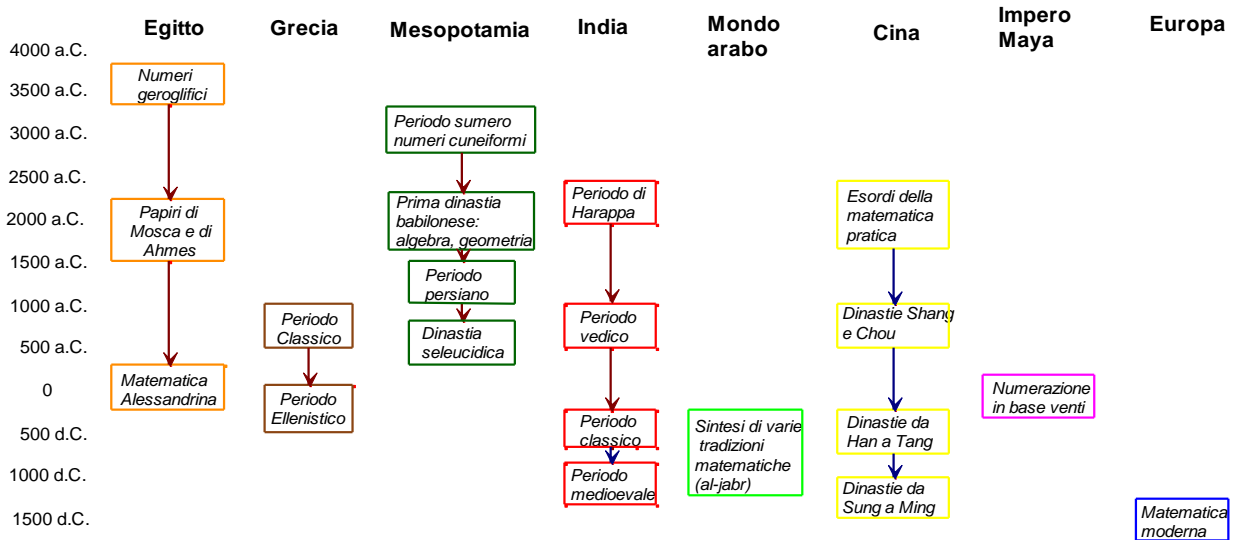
| | Egitto | Grecia | Mesopotamia | India | Mondo arabo | Cina | Impero Maya | Europa |
|---|---|---|---|---|---|---|---|---|
| 4000 a.C. | Numeri geroglifici | | | | | | | |
| 3500 a.C. | | | | | | | | |
| 3000 a.C. | | | Periodo sumero numeri cuneiformi | | | | | |
| 2500 a.C. | | | | Periodo di Harappa | | Esordi della matematica pratica | | |
| 2000 a.C. | Papiri di Mosca e di Ahmes | | Prima dinastia babilonese: algebra, geometria | | | | | |
| 1500 a.C. | | | Periodo persiano | | | | | |
| 1000 a.C. | | Periodo Classico | Dinastia seleucidica | Periodo vedico | | Dinastie Shang e Chou | | |
| 500 a.C. | | | | | | | | |
| 0 | Matematica Alessandrina | Periodo Ellenistico | | | | | Numerazione in base venti | |
| 500 d.C. | | | | Periodo classico | Sintesi di varie tradizioni matematiche (al-jabr) | Dinastie da Han a Tang | | |
| 1000 d.C. | | | | Periodo medioevale | | Dinastie da Sung a Ming | | |
| 1500 d.C. | | | | | | | | Matematica moderna |